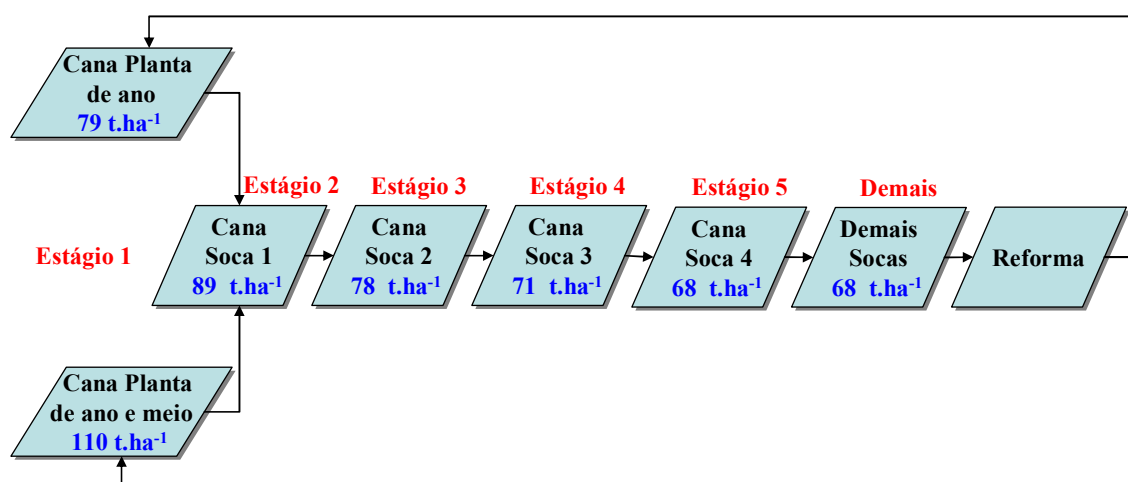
Cana Planta de ano
79 t.ha$^{-1}$

Estágio 2
Estágio 3
Estágio 4
Estágio 5
Demais

Estágio 1

Cana Soca 1
89 t.ha$^{-1}$

Cana Soca 2
78 t.ha$^{-1}$

Cana Soca 3
71 t.ha$^{-1}$

Cana Soca 4
68 t.ha$^{-1}$

Demais Socas
68 t.ha$^{-1}$

Reforma

Cana Planta de ano e meio
110 t.ha$^{-1}$